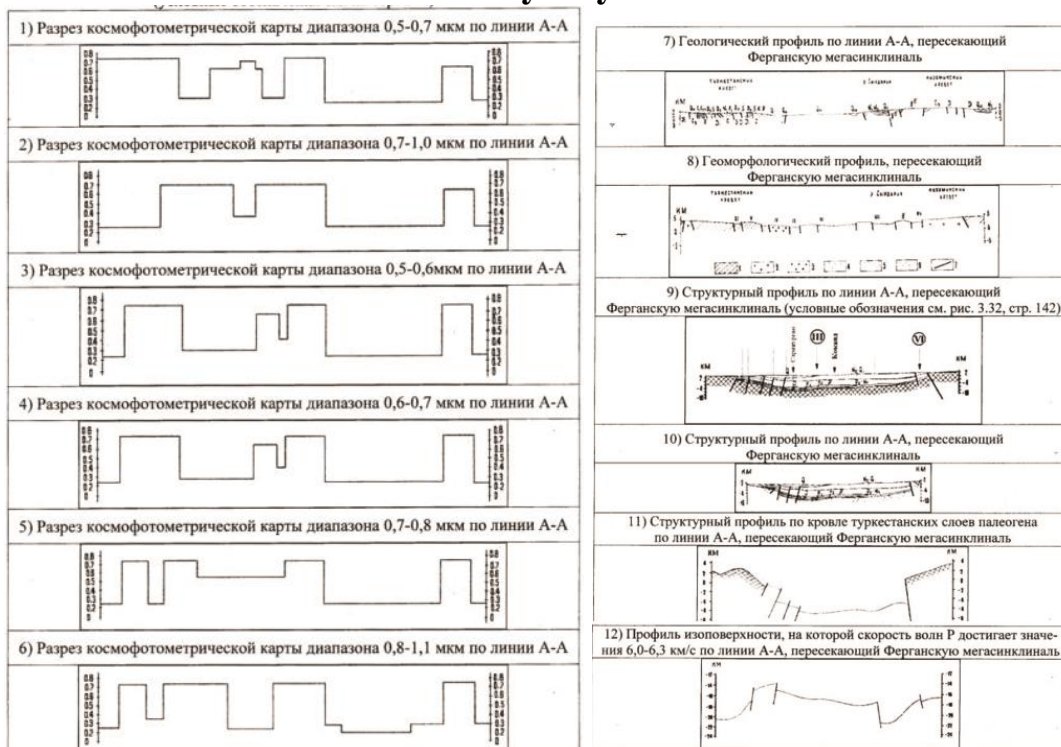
1) Разрез космофотометрической карты диапазона 0,5-0,7 мкм по линии А-А

0,8 0,7 0,6 0,5 0,4 0,3 0,2 0

2) Разрез космофотометрической карты диапазона 0,7-1,0 мкм по линии А-А

0,8 0,7 0,6 0,5 0,4 0,3 0,2 0

3) Разрез космофотометрической карты диапазона 0,5-0,6мкм по линии А-А

0,8 0,7 0,6 0,5 0,4 0,3 0,2 0

4) Разрез космофотометрической карты диапазона 0,6-0,7 мкм по линии А-А

0,8 0,7 0,6 0,5 0,4 0,3 0,2 0

5) Разрез космофотометрической карты диапазона 0,7-0,8 мкм по линии А-А

0,8 0,7 0,6 0,5 0,4 0,3 0,2 0

6) Разрез космофотометрической карты диапазона 0,8-1,1 мкм по линии А-А

0,8 0,7 0,6 0,5 0,4 0,3 0,2 0

7) Геологический профиль по линии А-А, пересекающий Ферганскую мегасинклиналь

Туркестанский хребет   р. Сырдарья   Кураминский хребет

КМ

8) Геоморфологический профиль, пересекающий Ферганскую мегасинклиналь

Туркестанский хребет   р. Сырдарья   Кураминский хребет

КМ

9) Структурный профиль по линии А-А, пересекающий Ферганскую мегасинклиналь (условные обозначения см. рис. 3.32, стр. 142)

III   VI

КМ   КМ

10) Структурный профиль по линии А-А, пересекающий Ферганскую мегасинклиналь

КМ   КМ

11) Структурный профиль по кровле туркестанских слоев палеогена по линии А-А, пересекающий Ферганскую мегасинклиналь

КМ   КМ

12) Профиль изоповерхности, на которой скорость волн Р достигает значения 6,0-6,3 км/с по линии А-А, пересекающий Ферганскую мегасинклиналь

КМ   КМ